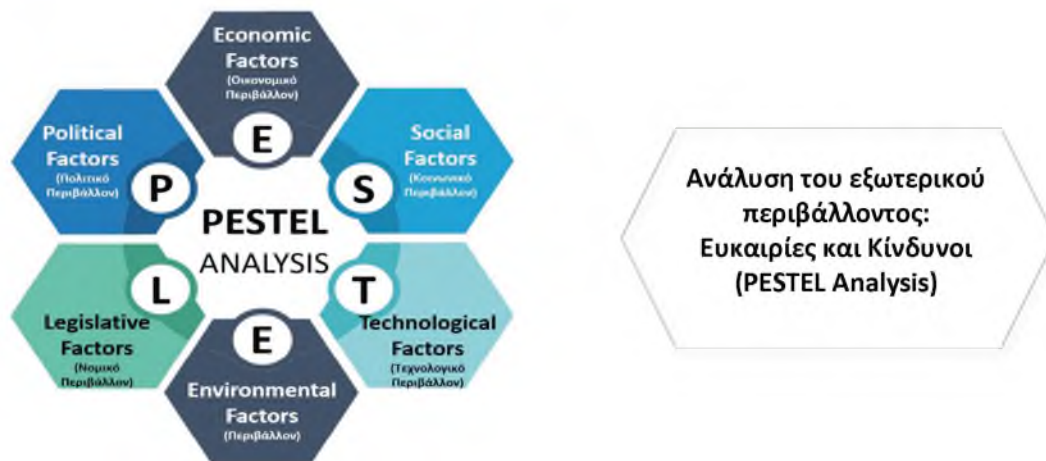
Economic Factors
(Οικονομικό Περιβάλλον)

E

Political Factors
(Πολιτικό Περιβάλλον)

P

Social Factors
(Κοινωνικό Περιβάλλον)

S

PESTEL
ANALYSIS

L

Legislative Factors
(Νομικό Περιβάλλον)

T

Technological Factors
(Τεχνολογικό Περιβάλλον)

E

Environmental Factors
(Περιβάλλον)

Ανάλυση του εξωτερικού περιβάλλοντος:
Ευκαιρίες και Κίνδυνοι
(PESTEL Analysis)